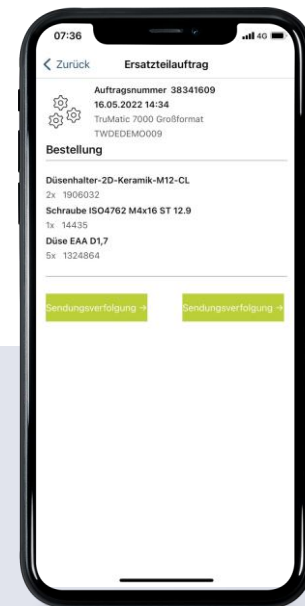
07:36
4G

< Zurück
Ersatzteilauftrag

Auftragsnummer 38341609
16.05.2022 14:34
TruMatic 7000 Großformat
TWDEDEMO009

Bestellung

Düsenhalter-2D-Keramik-M12-CL
2x 1906032
Schraube ISO4762 M4x16 ST 12.9
1x 14435
Düse EAA D1,7
5x 1324864

Sendungsverfolgung →
Sendungsverfolgung →